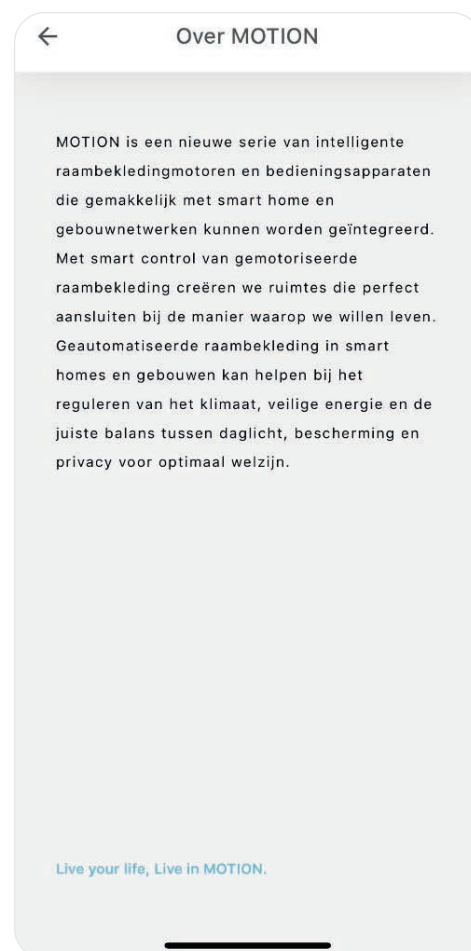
←
Over MOTION

MOTION is een nieuwe serie van intelligente raambekledingmotoren en bedieningsapparaten die gemakkelijk met smart home en gebouwnetwerken kunnen worden geïntegreerd. Met smart control van gemotoriseerde raambekleding creëren we ruimtes die perfect aansluiten bij de manier waarop we willen leven. Geautomatiseerde raambekleding in smart homes en gebouwen kan helpen bij het reguleren van het klimaat, veilige energie en de juiste balans tussen daglicht, bescherming en privacy voor optimaal welzijn.

Live your life, Live in MOTION.